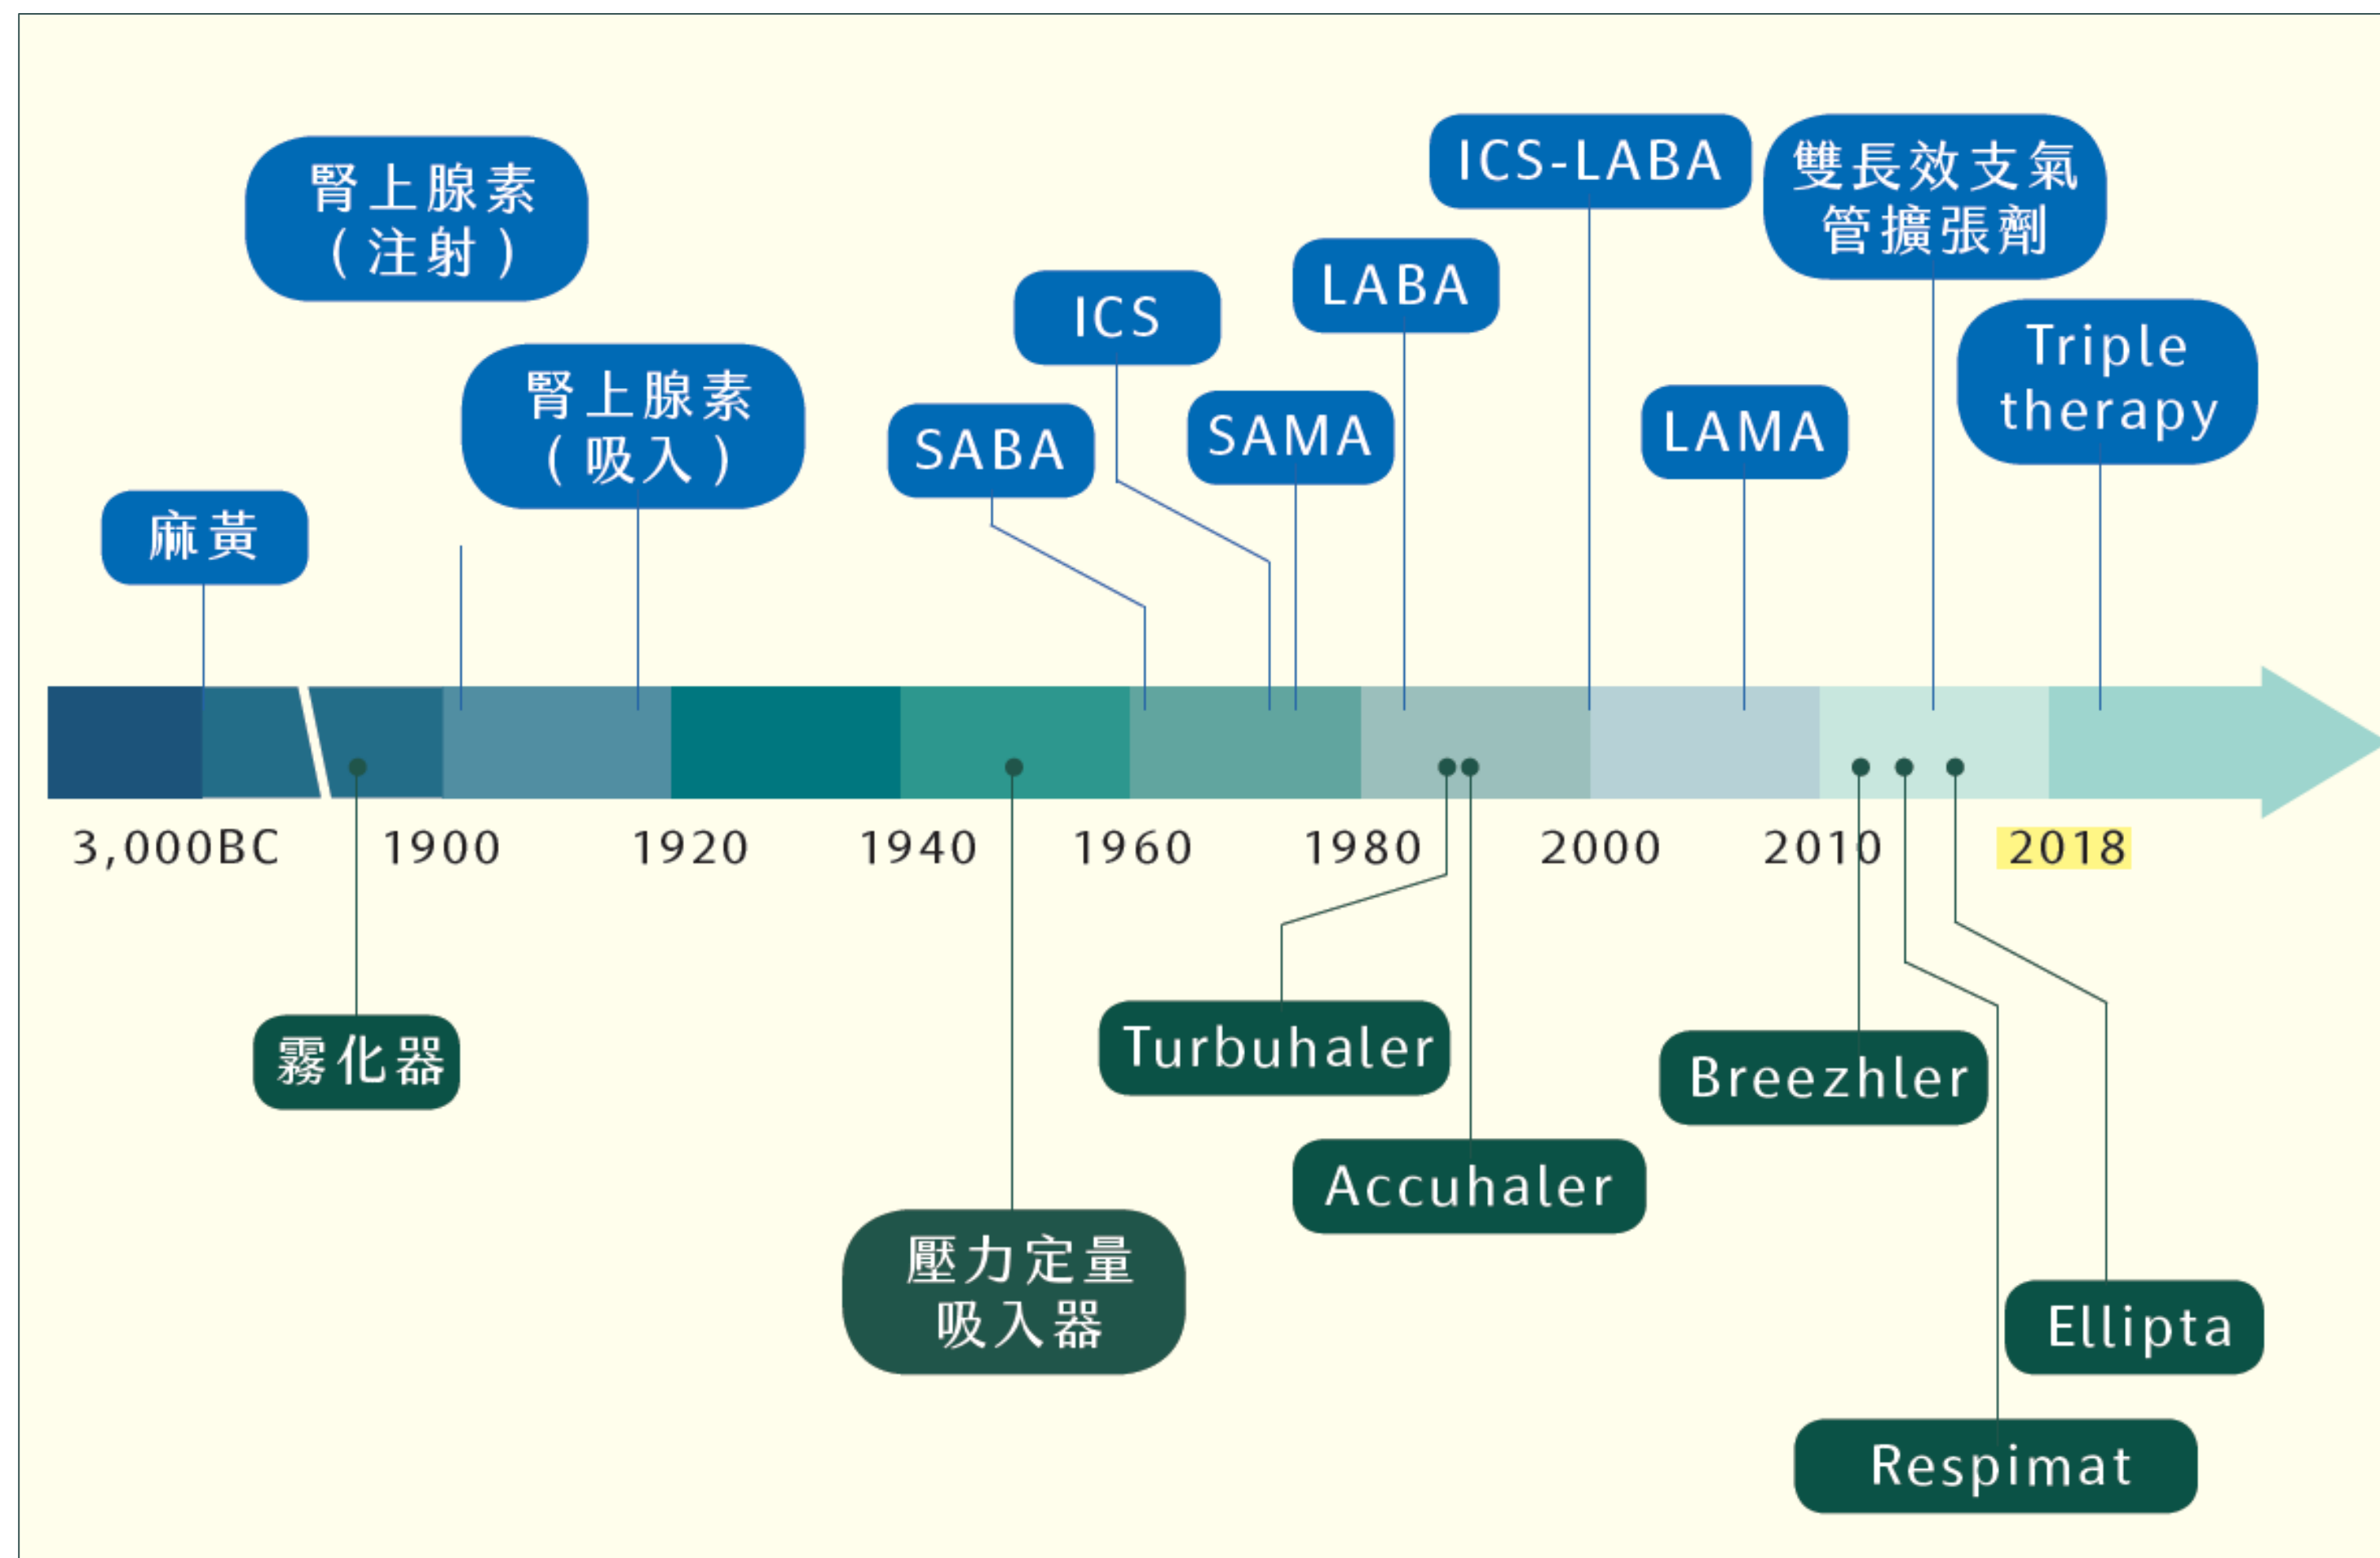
腎上腺素
（注射）

ICS-LABA

雙長效支氣管擴張劑

LABA

ICS

Triple therapy

腎上腺素
（吸入）

SABA

SAMA

LAMA

麻黃

3,000BC

1900

1920

1940

1960

1980

2000

2010

2018

霧化器

Turbuhaler

Breezhler

Accuhaler

壓力定量吸入器

Ellipta

Respimat